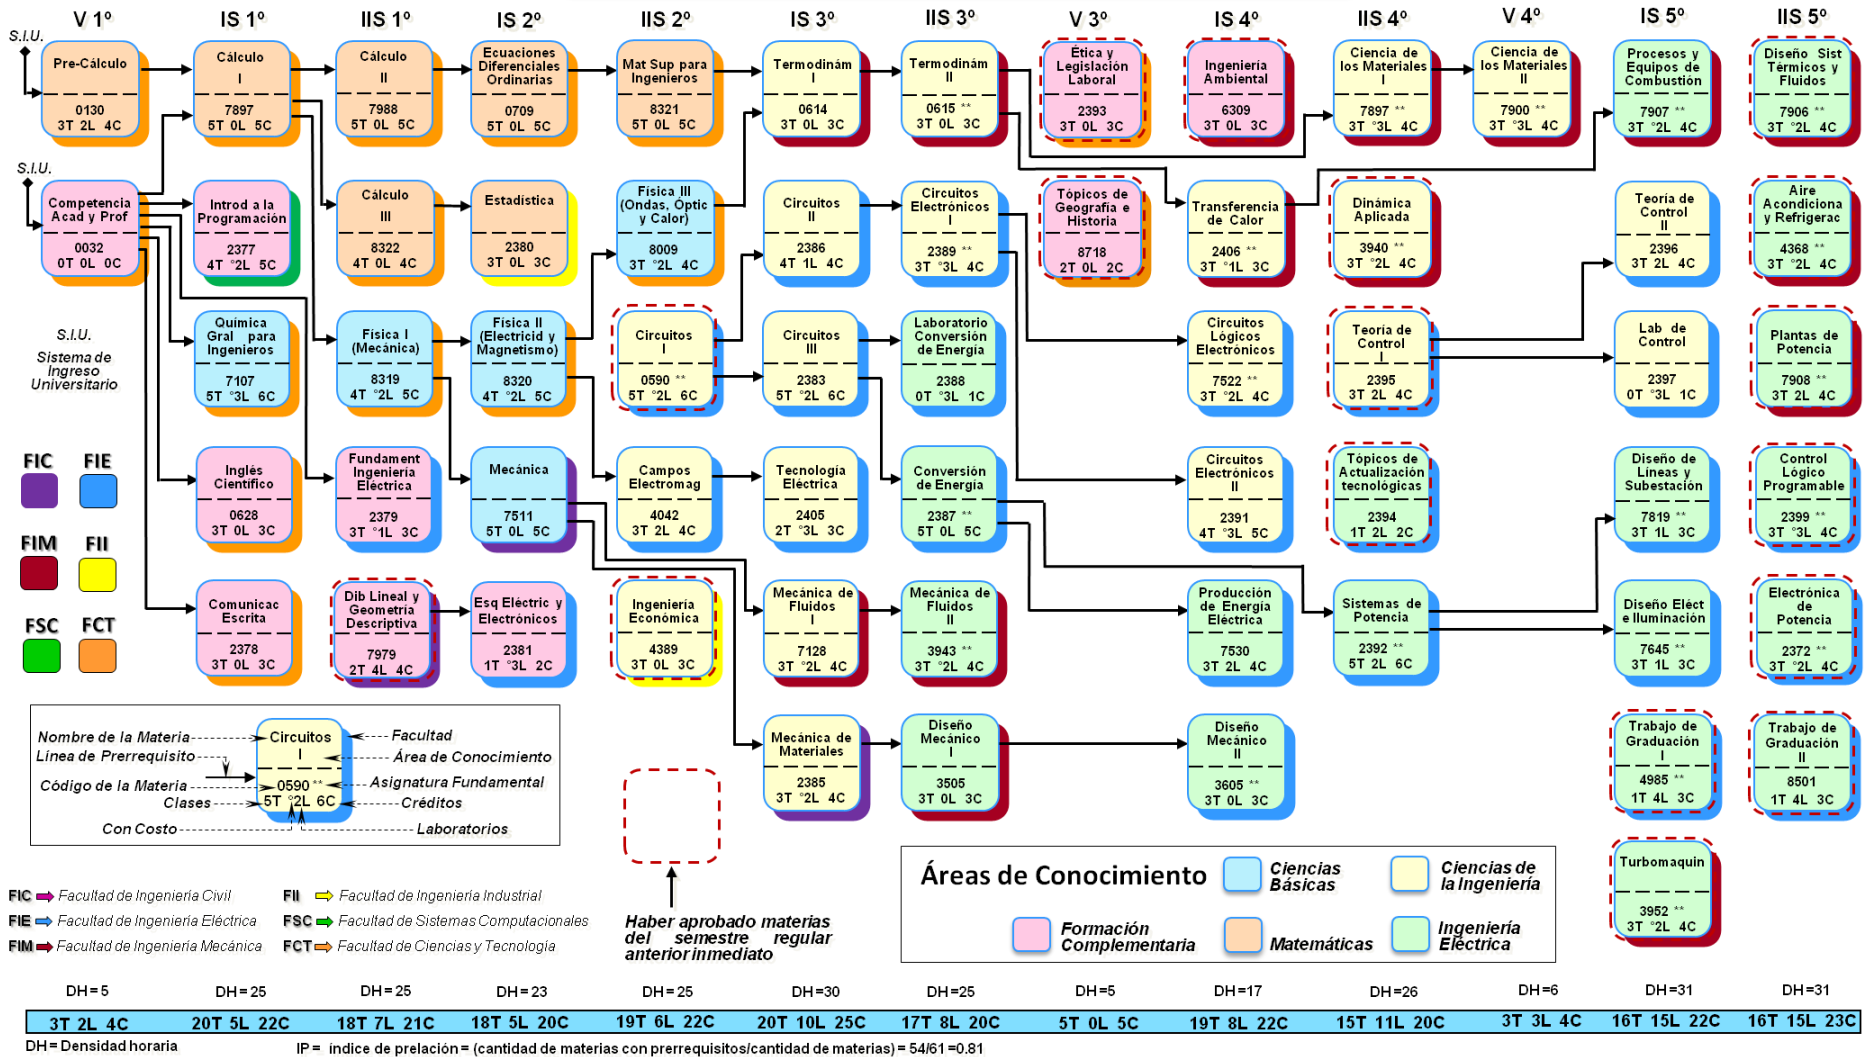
V 1º | IS 1º | IIS 1º | IS 2º | IIS 2º | IS 3º | IIS 3º | V 3º | IS 4º | IIS 4º | V 4º | IS 5º | IIS 5º

S.I.U.

Pre-Cálculo
0130
3T 2L 4C

Cálculo I
7897
5T 0L 5C

Cálculo II
7988
5T 0L 5C

Ecuaciones Diferenciales Ordinarias
0709
5T 0L 5C

Mat Sup para Ingenieros
8321
5T 0L 5C

Termodinám I
0614
3T 0L 3C

Termodinám II
0615 **
3T 0L 3C

Ética y Legislación Laboral
2393
3T 0L 3C

Ingeniería Ambiental
6309
3T 0L 3C

Ciencia de los Materiales I
7897 **
3T °3L 4C

Ciencia de los Materiales II
7900 **
3T °3L 4C

Procesos y Equipos de Combustión
7907 **
3T °2L 4C

Diseño Sist Térmicos y Fluidos
7906 **
3T °2L 4C

S.I.U.

Competencia Acad y Prof
0032
0T 0L 0C

Introd a la Programación
2377
4T °2L 5C

Cálculo III
8322
4T 0L 4C

Estadística
2380
3T 0L 3C

Física III (Ondas, Óptic y Calor)
8009
3T °2L 4C

Circuitos II
2386
4T 1L 4C

Circuitos Electrónicos I
2389 **
3T °3L 4C

Tópicos de Geografía e Historia
8718
2T 0L 2C

Transferencia de Calor
2406 **
3T °1L 3C

Dinámica Aplicada
3940 **
3T °2L 4C

Teoría de Control II
2396
3T 2L 4C

Aire Acondiciona y Refrigerac
4368 **
3T °2L 4C

S.I.U.
Sistema de Ingreso Universitario

Química Gral para Ingenieros
7107
5T °3L 6C

Física I (Mecánica)
8319
4T °2L 5C

Física II (Electricid y Magnetismo)
8320
4T °2L 5C

Circuitos I
0590 **
5T °2L 6C

Circuitos III
2383
5T °2L 6C

Laboratorio Conversión de Energía
2388
0T °3L 1C

Circuitos Lógicos Electrónicos
7522 **
3T °2L 4C

Teoría de Control I
2395
3T 2L 4C

Lab de Control
2397
0T °3L 1C

Plantas de Potencia
7908 **
3T 2L 4C

FIC FIE FIM FII FSC FCT

Inglés Científico
0628
3T 0L 3C

Fundament Ingeniería Eléctrica
2379
3T °1L 3C

Mecánica
7511
5T 0L 5C

Campos Electromag
4042
3T 2L 4C

Tecnología Eléctrica
2405
2T °3L 3C

Conversión de Energía
2387 **
5T 0L 5C

Circuitos Electrónicos II
2391
4T °3L 5C

Tópicos de Actualización tecnológicas
2394
1T 2L 2C

Diseño de Líneas y Subestación
7819 **
3T 1L 3C

Control Lógico Programable
2399 **
3T °3L 4C

Comunicac Escrita
2378
3T 0L 3C

Dib Lineal y Geometría Descriptiva
7979
2T 4L 4C

Esq Eléctric y Electrónicos
2381
1T °3L 2C

Ingeniería Económica
4389
3T 0L 3C

Mecánica de Fluidos I
7128
3T °2L 4C

Mecánica de Fluidos II
3943 **
3T °2L 4C

Producción de Energía Eléctrica
7530
3T 2L 4C

Sistemas de Potencia
2392 **
5T 2L 6C

Diseño Eléct e Iluminación
7645 **
3T 1L 3C

Electrónica de Potencia
2372 **
3T °2L 4C

Nombre de la Materia
Línea de Prerrequisito
Código de la Materia
Clases
Con Costo
Circuitos I
0590 **
5T °2L 6C
Facultad
Área de Conocimiento
Asignatura Fundamental
Créditos
Laboratorios

Mecánica de Materiales
2385
3T °2L 4C

Diseño Mecánico I
3505
3T 0L 3C

Diseño Mecánico II
3605 **
3T 0L 3C

Trabajo de Graduación I
4985 **
1T 4L 3C

Trabajo de Graduación II
8501
1T 4L 3C

Turbomaquin
3952 **
3T °2L 4C

Haber aprobado materias del semestre regular anterior inmediato

Áreas de Conocimiento
Ciencias Básicas
Ciencias de la Ingeniería
Formación Complementaria
Matemáticas
Ingeniería Eléctrica

FIC Facultad de Ingeniería Civil
FIE Facultad de Ingeniería Eléctrica
FIM Facultad de Ingeniería Mecánica
FII Facultad de Ingeniería Industrial
FSC Facultad de Sistemas Computacionales
FCT Facultad de Ciencias y Tecnología

DH=5 | DH=25 | DH=25 | DH=23 | DH=25 | DH=30 | DH=25 | DH=5 | DH=17 | DH=26 | DH=6 | DH=31 | DH=31

3T 2L 4C | 20T 5L 22C | 18T 7L 21C | 18T 5L 20C | 19T 6L 22C | 20T 10L 25C | 17T 8L 20C | 5T 0L 5C | 19T 8L 22C | 15T 11L 20C | 3T 3L 4C | 16T 15L 22C | 16T 15L 23C

DH=Densidad horaria
IP= índice de prelación=(cantidad de materias con prerrequisitos/cantidad de materias)=54/61=0.81